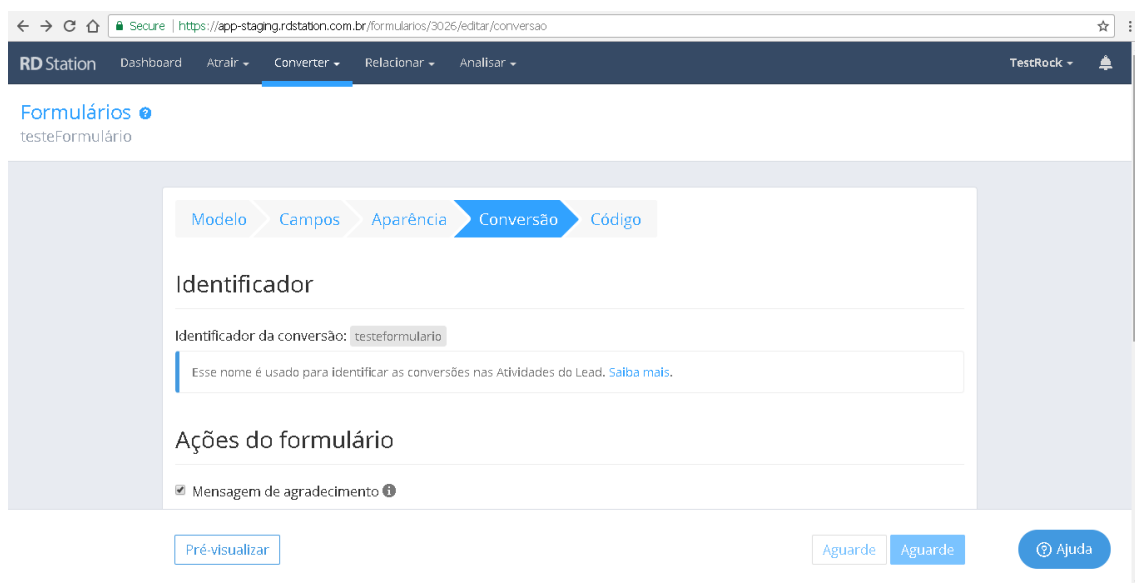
Secure | https://app-staging.rdstation.com.br/formularios/3026/editar/conversao

RD Station Dashboard Atrair Converter Relacionar Analisar TestRock

Formulários
testeFormulário

Modelo Campos Aparência Conversão Código

Identificador

Identificador da conversão: testeformulario

Esse nome é usado para identificar as conversões nas Atividades do Lead. Saiba mais.

Ações do formulário

Mensagem de agradecimento

Pré-visualizar

Aguarde Aguarde

Ajuda